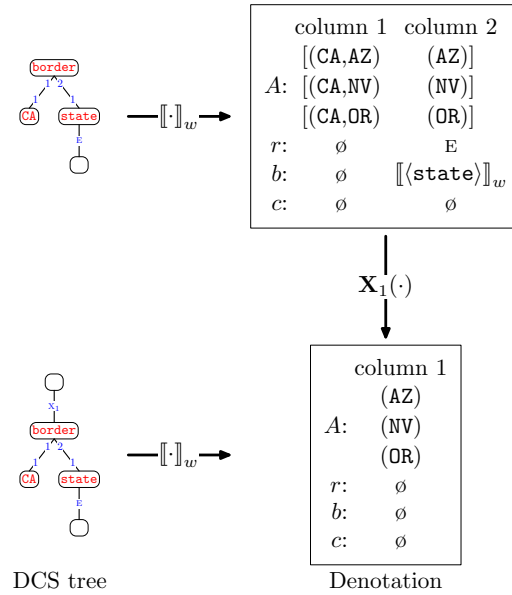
border
1 2
1 1
CA state
E

$[\![\cdot]\!]_w$

| | column 1 | column 2 |
|---|---|---|
| | [(CA,AZ) | (AZ)] |
| $A$: | [(CA,NV) | (NV)] |
| | [(CA,OR) | (OR)] |
| $r$: | ø | E |
| $b$: | ø | $[\![\langle \texttt{state} \rangle]\!]_w$ |
| $c$: | ø | ø |

$\mathbf{X}_1(\cdot)$

$\mathrm{x}_1$
border
1 2
1 1
CA state
E

$[\![\cdot]\!]_w$

| | column 1 |
|---|---|
| | (AZ) |
| $A$: | (NV) |
| | (OR) |
| $r$: | ø |
| $b$: | ø |
| $c$: | ø |

DCS tree

Denotation